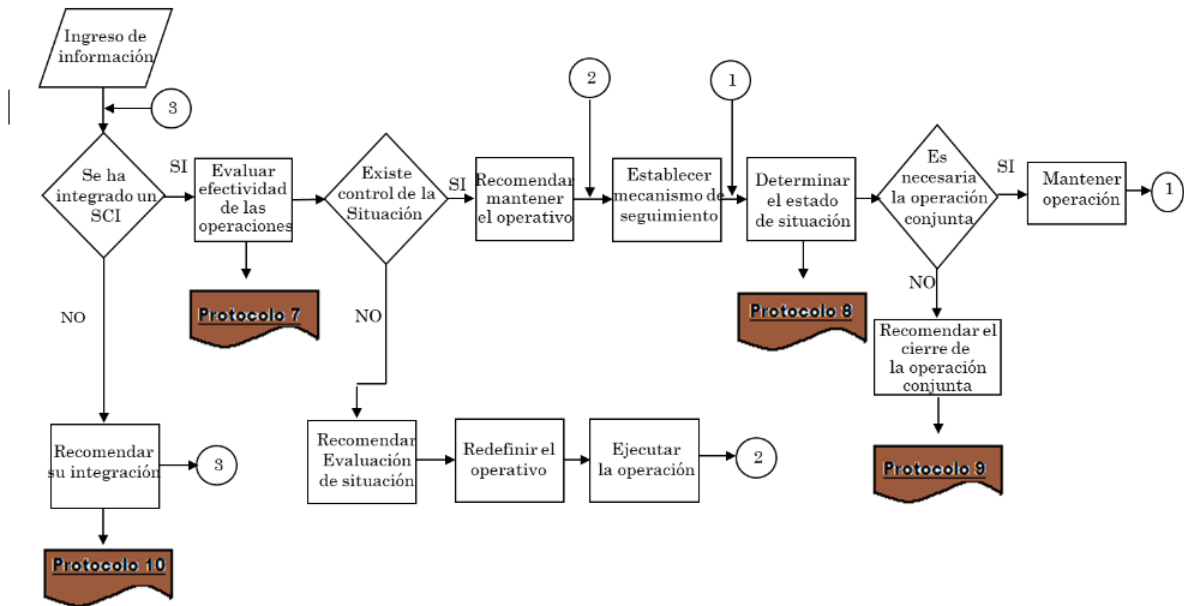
Ingreso de información

3

Se ha integrado un SCI

SI

Evaluar efectividad de las operaciones

Protocolo 7

Existe control de la Situación

SI

Recomendar mantener el operativo

2

Establecer mecanismo de seguimiento

1

Determinar el estado de situación

Protocolo 8

Es necesaria la operación conjunta

SI

Mantener operación

1

NO

Recomendar el cierre de la operación conjunta

Protocolo 9

NO

NO

Recomendar su integración

3

Protocolo 10

Recomendar Evaluación de situación

Redefinir el operativo

Ejecutar la operación

2